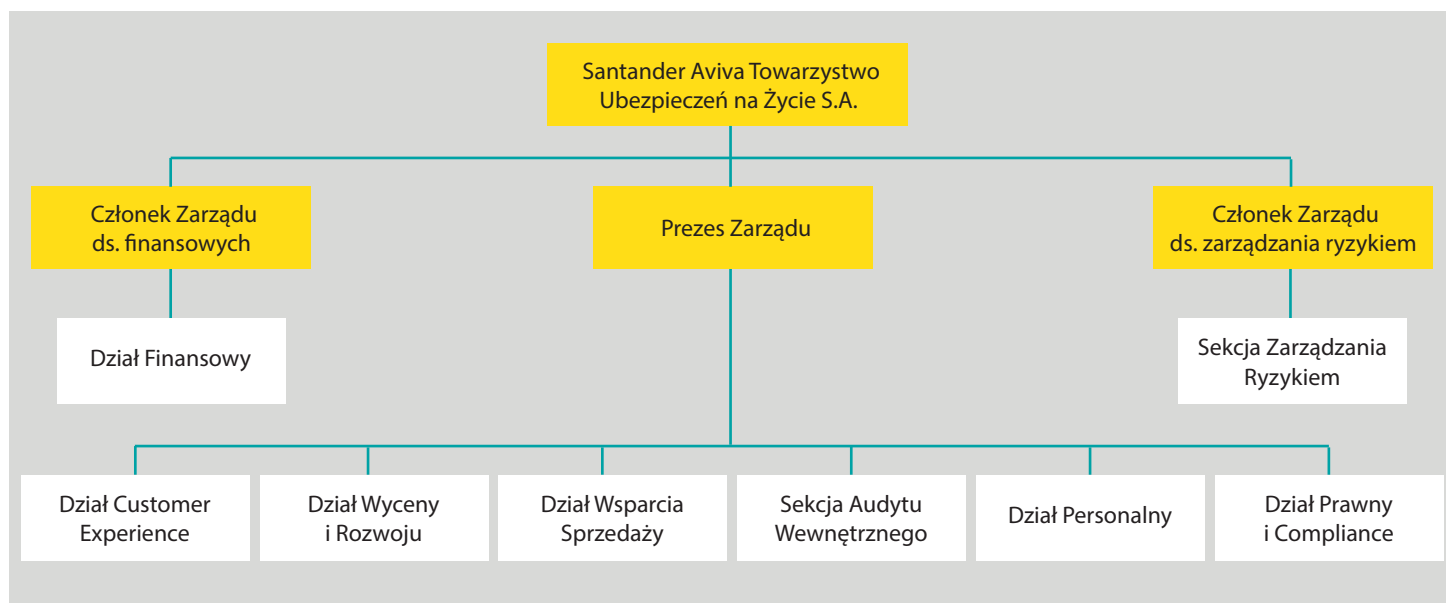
Santander Aviva Towarzystwo Ubezpieczeń na Życie S.A.

Członek Zarządu ds. finansowych

Prezes Zarządu

Członek Zarządu ds. zarządzania ryzykiem

Dział Finansowy

Sekcja Zarządzania Ryzykiem

Dział Customer Experience

Dział Wyceny i Rozwoju

Dział Wsparcia Sprzedaży

Sekcja Audytu Wewnętrznego

Dział Personalny

Dział Prawny i Compliance